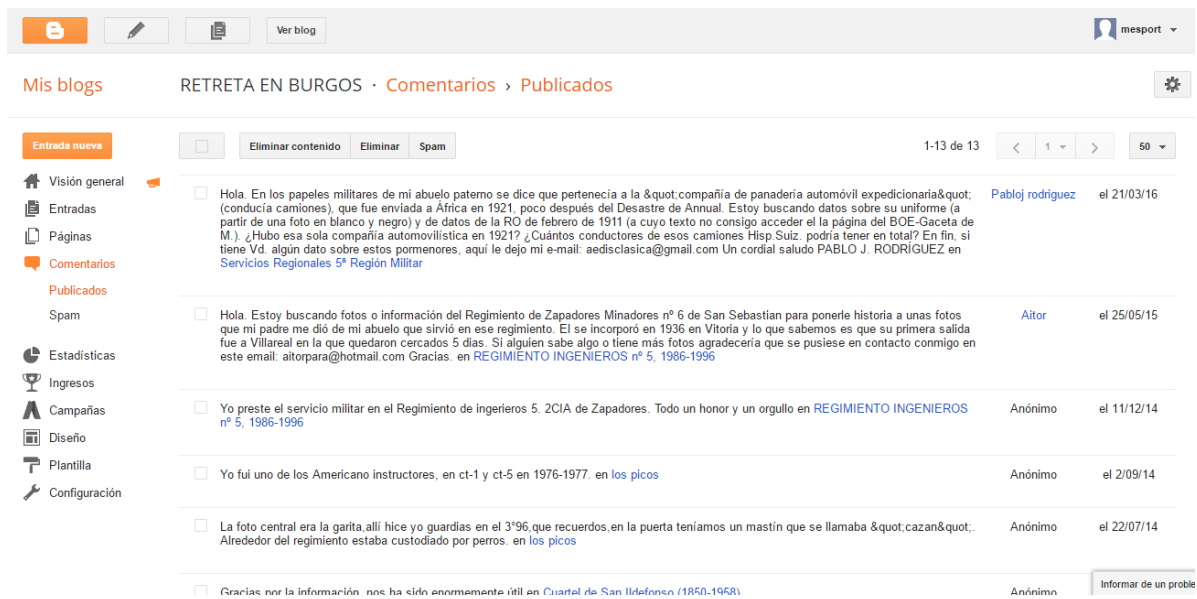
Ver blog

mesport

Mis blogs

RETRETA EN BURGOS · Comentarios › Publicados

Entrada nueva

Visión general
Entradas
Páginas
Comentarios
Publicados
Spam
Estadísticas
Ingresos
Campañas
Diseño
Plantilla
Configuración

Eliminar contenido | Eliminar | Spam

1-13 de 13

1

50

Hola. En los papeles militares de mi abuelo paterno se dice que pertenecía a la &quot;compañía de panadería automóvil expedicionaria&quot; (conducía camiones), que fue enviada a África en 1921, poco después del Desastre de Annual. Estoy buscando datos sobre su uniforme (a partir de una foto en blanco y negro) y de datos de la RO de febrero de 1911 (a cuyo texto no consigo acceder el la página del BOE-Gaceta de M.). ¿Hubo esa sola compañía automovilística en 1921? ¿Cuántos conductores de esos camiones Hisp.Suiz. podría tener en total? En fin, si tiene Vd. algún dato sobre estos pormenores, aquí le dejo mi e-mail: aedisclasica@gmail.com Un cordial saludo PABLO J. RODRÍGUEZ en Servicios Regionales 5ª Región Militar
Pabloj rodriguez
el 21/03/16

Hola. Estoy buscando fotos o información del Regimiento de Zapadores Minadores nº 6 de San Sebastian para ponerle historia a unas fotos que mi padre me dió de mi abuelo que sirvió en ese regimiento. El se incorporó en 1936 en Vitoria y lo que sabemos es que su primera salida fue a Villareal en la que quedaron cercados 5 días. Si alguien sabe algo o tiene más fotos agradecería que se pusiese en contacto conmigo en este email: aitorpara@hotmail.com Gracias. en REGIMIENTO INGENIEROS nº 5, 1986-1996
Aitor
el 25/05/15

Yo preste el servicio militar en el Regimiento de ingerieros 5. 2CIA de Zapadores. Todo un honor y un orgullo en REGIMIENTO INGENIEROS nº 5, 1986-1996
Anónimo
el 11/12/14

Yo fui uno de los Americano instructores, en ct-1 y ct-5 en 1976-1977. en los picos
Anónimo
el 2/09/14

La foto central era la garita,allí hice yo guardias en el 3°96,que recuerdos,en la puerta teníamos un mastín que se llamaba &quot;cazan&quot;. Alrededor del regimiento estaba custodiado por perros. en los picos
Anónimo
el 22/07/14

Gracias por la información, nos ha sido enormemente útil en Cuartel de San Ildefonso (1850-1958)
Anónimo

Informar de un proble